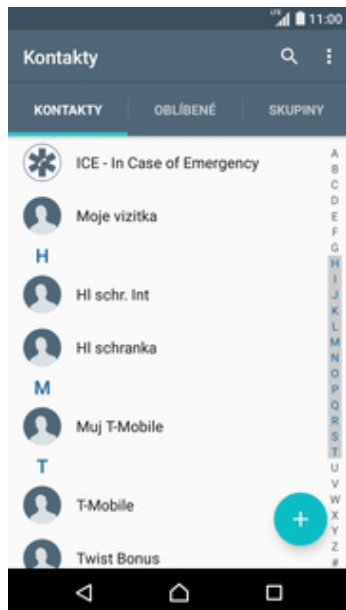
LTE 11:00

Kontakty

KONTAKTY
OBLÍBENÉ
SKUPINY

ICE - In Case of Emergency

Moje vizitka

H

Hl schr. Int

Hl schranka

M

Muj T-Mobile

T

T-Mobile

Twist Bonus

A
B
C
D
E
F
G
H
I
J
K
L
M
N
O
P
Q
R
S
T
U
V
W
X
Y
Z
#

+